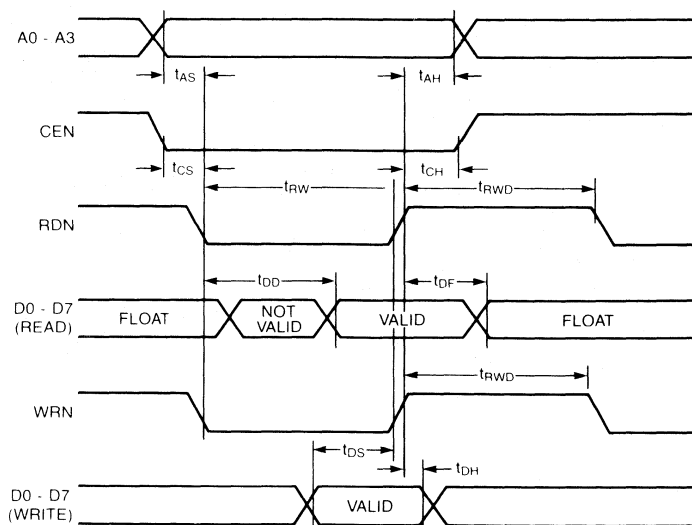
A0 - A3

$t_{AS}$

$t_{AH}$

CEN

$t_{CS}$

$t_{CH}$

$t_{RW}$

$t_{RWD}$

RDN

$t_{DD}$

$t_{DF}$

D0 - D7 (READ)

FLOAT

NOT VALID

VALID

FLOAT

$t_{RWD}$

WRN

$t_{DS}$

$t_{DH}$

D0 - D7 (WRITE)

VALID